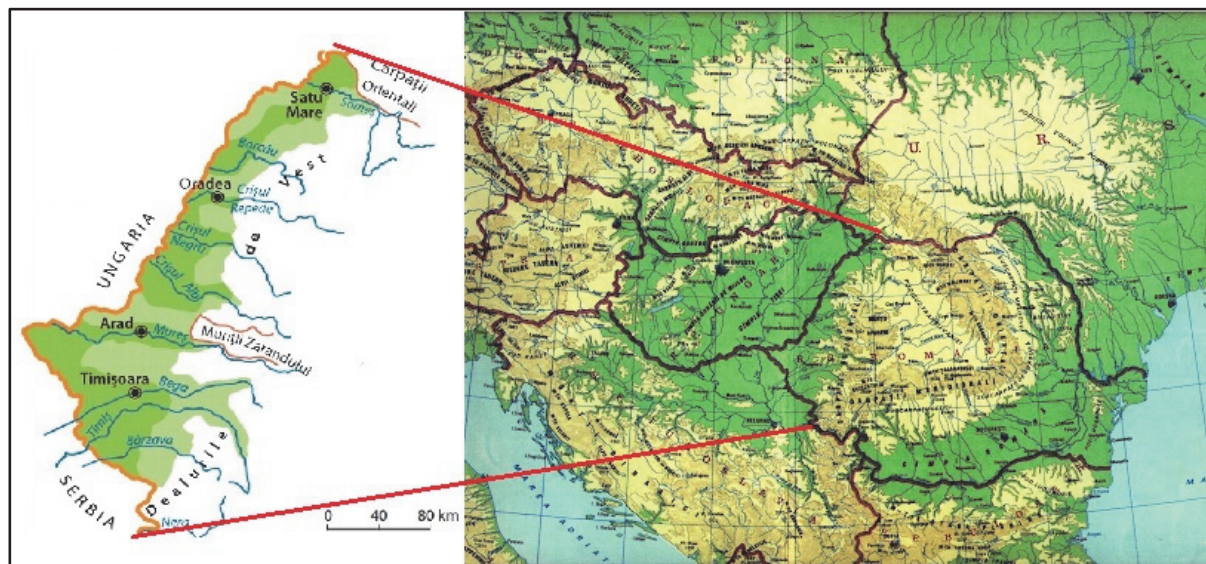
Carpații Orientali
Satu Mare
Someș
Barcău
Oradea
Crișul Repede
Crișul Negru
Crișul Alb
Dealurile de Vest
UNGARIA
Arad
Mureș
Munții Zarandului
Timișoara
Bega
Timiș
Bârzava
SERBIA
Nera
0 40 80 km
U R S S
R O M A
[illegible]